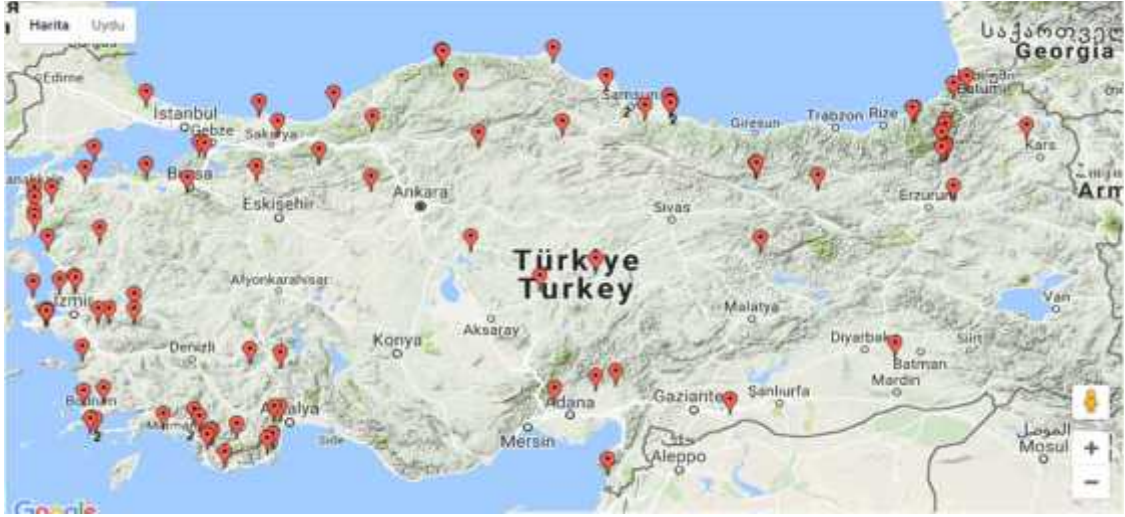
Harita Uydu

საქართველო
Georgia

Edirne
İstanbul
Gebze
Sakarya
Samsun
2
2
Giresun
Trabzon
Rize
Batumi
Kars
Bursa
Ankara
Eskişehir
Sivas
Erzurum
Arm
Türkiye
Turkey
Afyonkarahisar
İzmir
Malatya
Van
Aksaray
Konya
Denizli
Diyarbakır
Siirt
Batman
Mardin
Bodrum
2
2
Antalya
Side
Adana
Gaziantep
Şanlıurfa
Mersin
Aleppo
حلب
الموصل
Mosul
+
−
Google